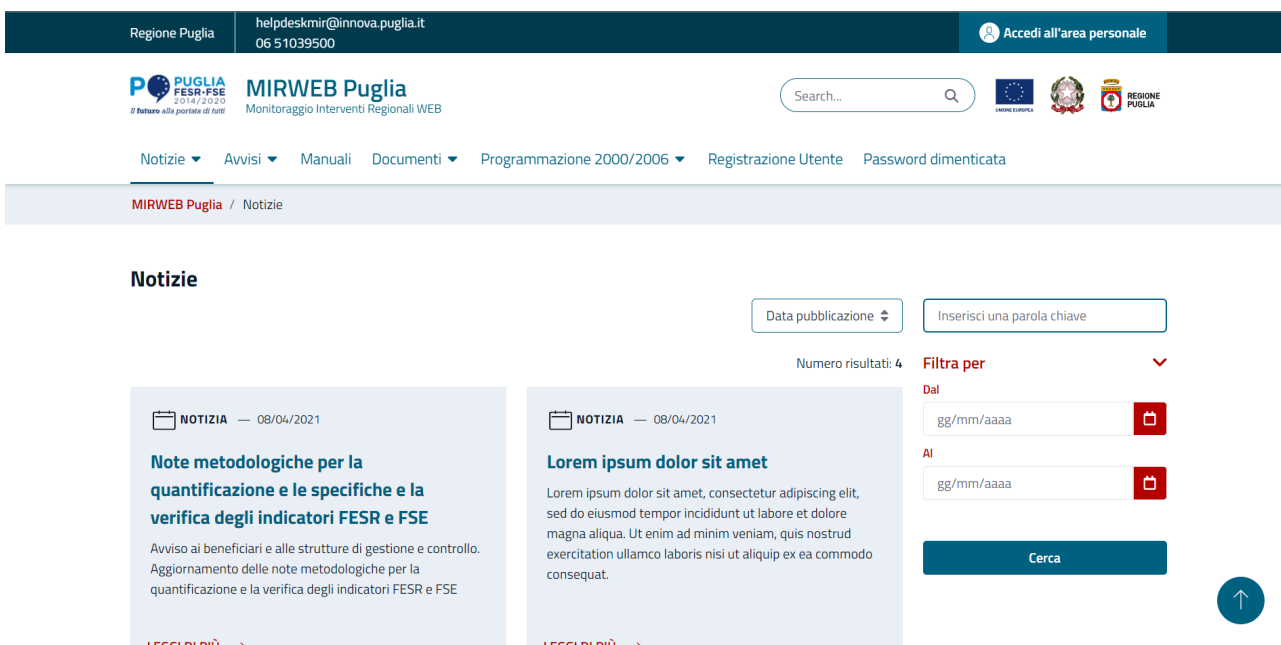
Regione Puglia
helpdeskmir@innova.puglia.it
06 51039500
Accedi all'area personale

PO PUGLIA FESR·FSE 2014/2020
Il futuro alla portata di tutti
MIRWEB Puglia
Monitoraggio Interventi Regionali WEB

Search...

UNIONE EUROPEA
REGIONE PUGLIA

Notizie Avvisi Manuali Documenti Programmazione 2000/2006 Registrazione Utente Password dimenticata

MIRWEB Puglia / Notizie

Notizie

Data pubblicazione
Inserisci una parola chiave

Numero risultati: 4

Filtra per
Dal
gg/mm/aaaa
Al
gg/mm/aaaa
Cerca

NOTIZIA — 08/04/2021

Note metodologiche per la quantificazione e le specifiche e la verifica degli indicatori FESR e FSE

Avviso ai beneficiari e alle strutture di gestione e controllo. Aggiornamento delle note metodologiche per la quantificazione e la verifica degli indicatori FESR e FSE

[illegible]

NOTIZIA — 08/04/2021

Lorem ipsum dolor sit amet

Lorem ipsum dolor sit amet, consectetur adipiscing elit, sed do eiusmod tempor incididunt ut labore et dolore magna aliqua. Ut enim ad minim veniam, quis nostrud exercitation ullamco laboris nisi ut aliquip ex ea commodo consequat.

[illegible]